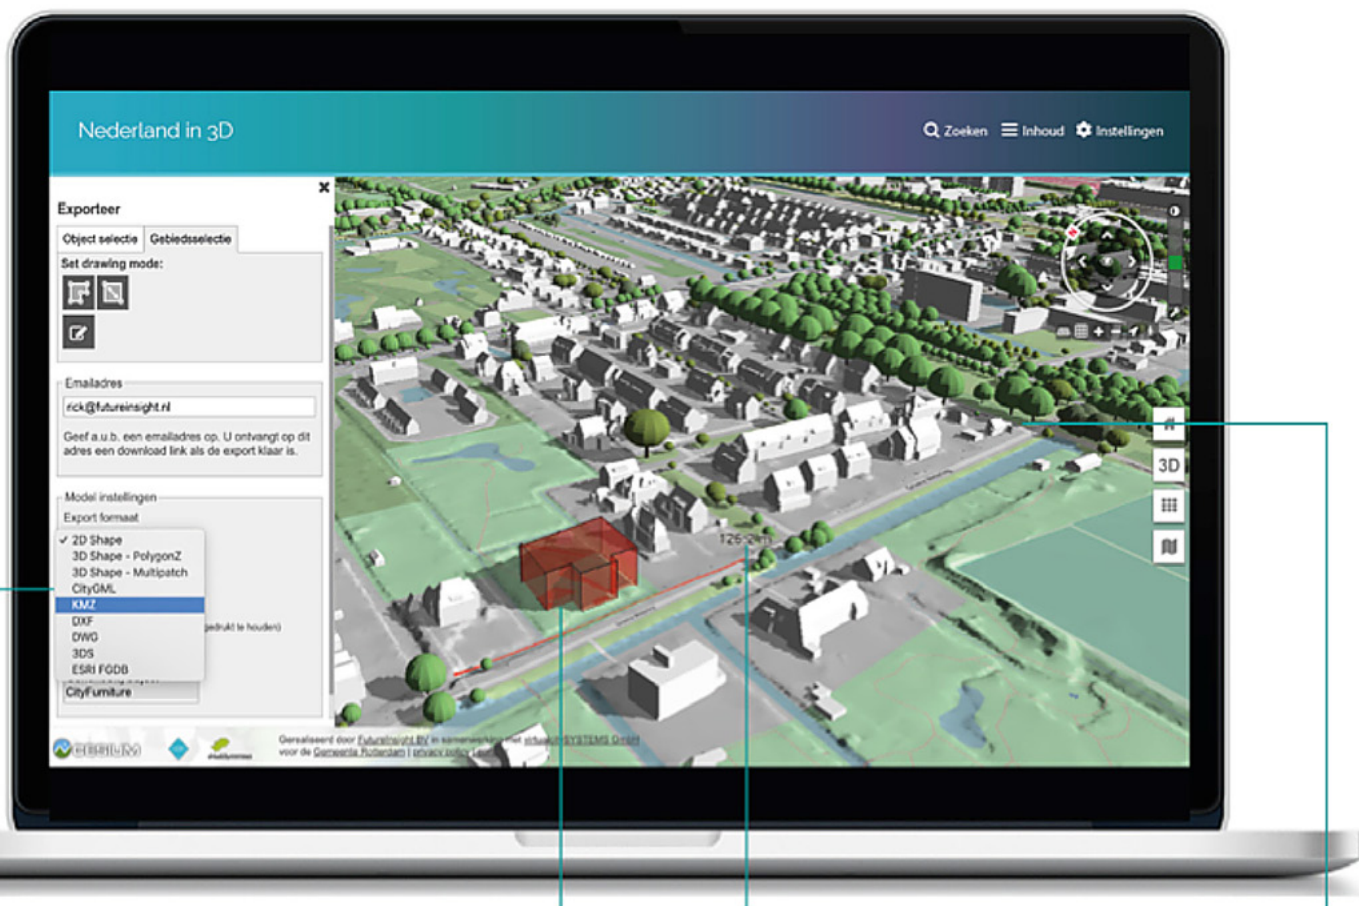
Nederland in 3D

Zoeken Inhoud Instellingen

Exporteer

Object selectie Gebiedsselectie

Set drawing mode:

Emailadres

rick@futureinsight.nl

Geef a.u.b. een emailadres op. U ontvangt op dit adres een download link als de export klaar is.

Model instellingen

Export formaat

✓ 2D Shape
3D Shape - PolygonZ
3D Shape - Multipatch
CityGML
KMZ
DXF
DWG
3DS
ESRI FGDB

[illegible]gedrukt te houden)

CityFurniture

Gerealiseerd door FutureInsight BV in samenwerking met virtualcitySYSTEMS GmbH voor de Gemeente Rotterdam | privacy policy | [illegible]

125.2 m

3D